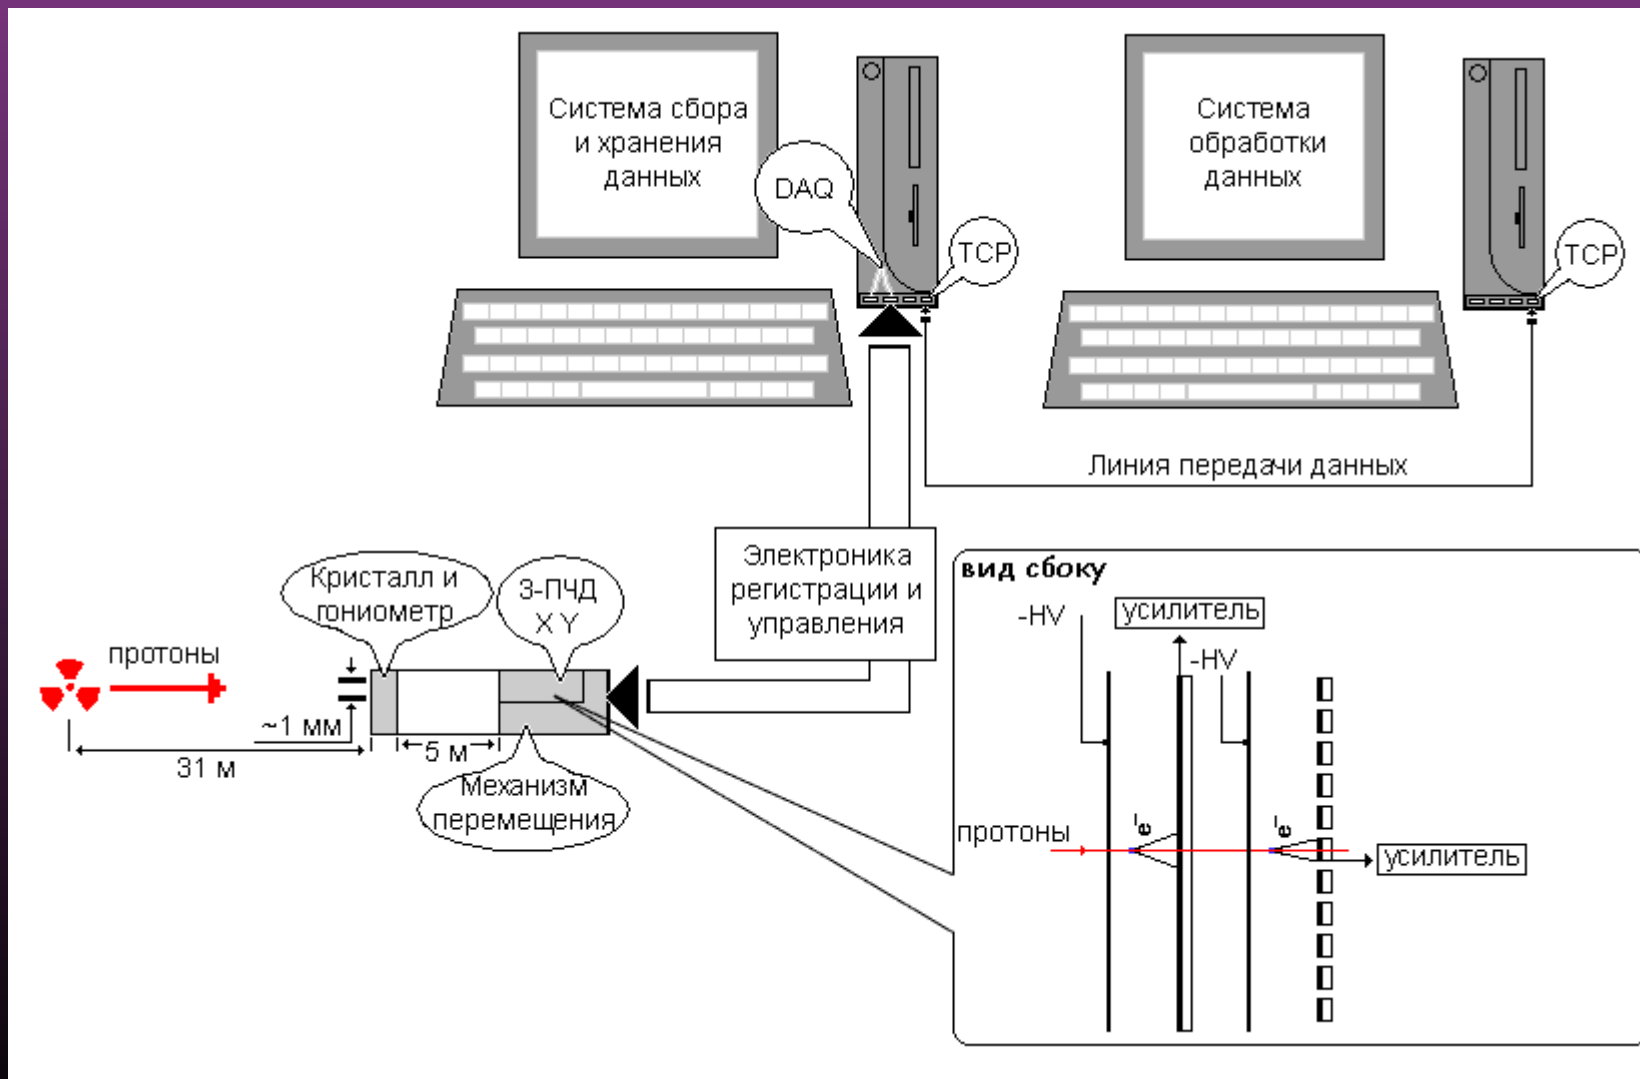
Система сбора и хранения данных

DAQ

TCP

Система обработки данных

TCP

Линия передачи данных

Электроника регистрации и управления

Кристалл и гониометр

3-ПЧД X Y

протоны

~1 мм

31 м

5 м

Механизм перемещения

вид сбоку

-HV

усилитель

-HV

протоны

$l_e$

$l_e$

усилитель